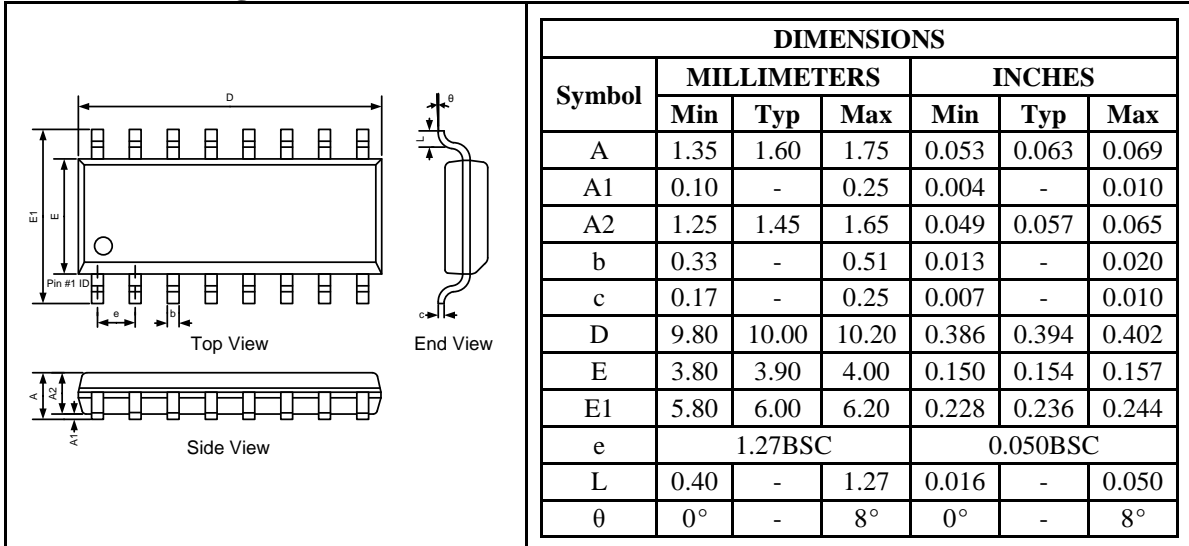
D

θ

L

E1

E

Pin #1 ID

e

b

c

Top View

End View

A

A2

A1

Side View

| DIMENSIONS | | | | | | |
|---|---|---|---|---|---|---|
| Symbol | MILLIMETERS | | | INCHES | | |
| | Min | Typ | Max | Min | Typ | Max |
| A | 1.35 | 1.60 | 1.75 | 0.053 | 0.063 | 0.069 |
| A1 | 0.10 | - | 0.25 | 0.004 | - | 0.010 |
| A2 | 1.25 | 1.45 | 1.65 | 0.049 | 0.057 | 0.065 |
| b | 0.33 | - | 0.51 | 0.013 | - | 0.020 |
| c | 0.17 | - | 0.25 | 0.007 | - | 0.010 |
| D | 9.80 | 10.00 | 10.20 | 0.386 | 0.394 | 0.402 |
| E | 3.80 | 3.90 | 4.00 | 0.150 | 0.154 | 0.157 |
| E1 | 5.80 | 6.00 | 6.20 | 0.228 | 0.236 | 0.244 |
| e | 1.27BSC | | | 0.050BSC | | |
| L | 0.40 | - | 1.27 | 0.016 | - | 0.050 |
| θ | 0° | - | 8° | 0° | - | 8° |